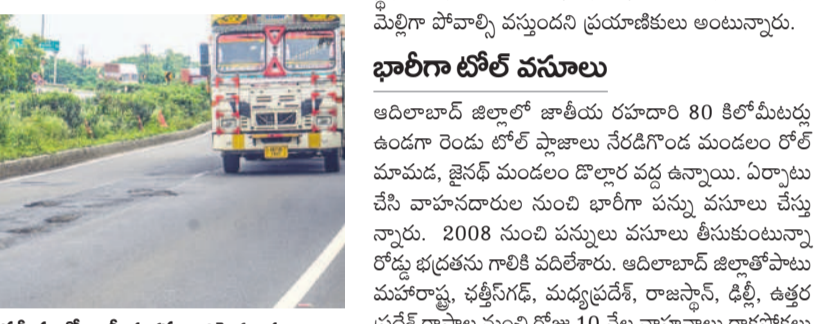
మెల్లిగా పోవాల్సి వస్తుందని ప్రయాణికులు అంటున్నారు.

భారీగా టోల్ వసూలు

ఆదిలాబాద్ జిల్లాలో జాతీయ రహదారి 80 కిలోమీటర్లు ఉండగా రెండు టోల్ ప్లాజాలు నేరడిగొండ మండలం రోల్ మామడ, జైనథ్ మండలం డొల్లార వద్ద ఉన్నాయి. ఏర్పాటు చేసి వాహనదారుల నుంచి భారీగా పన్ను వసూలు చేస్తున్నారు. 2008 నుంచి పన్నులు వసూలు తీసుకుంటున్నా రోడ్డు భద్రతను గాలికి వదిలేశారు. ఆదిలాబాద్ జిల్లాతోపాటు మహారాష్ట్ర, ఛత్తీస్‌గఢ్, మధ్యప్రదేశ్, రాజస్థాన్, ఢిల్లీ, ఉత్తర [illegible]